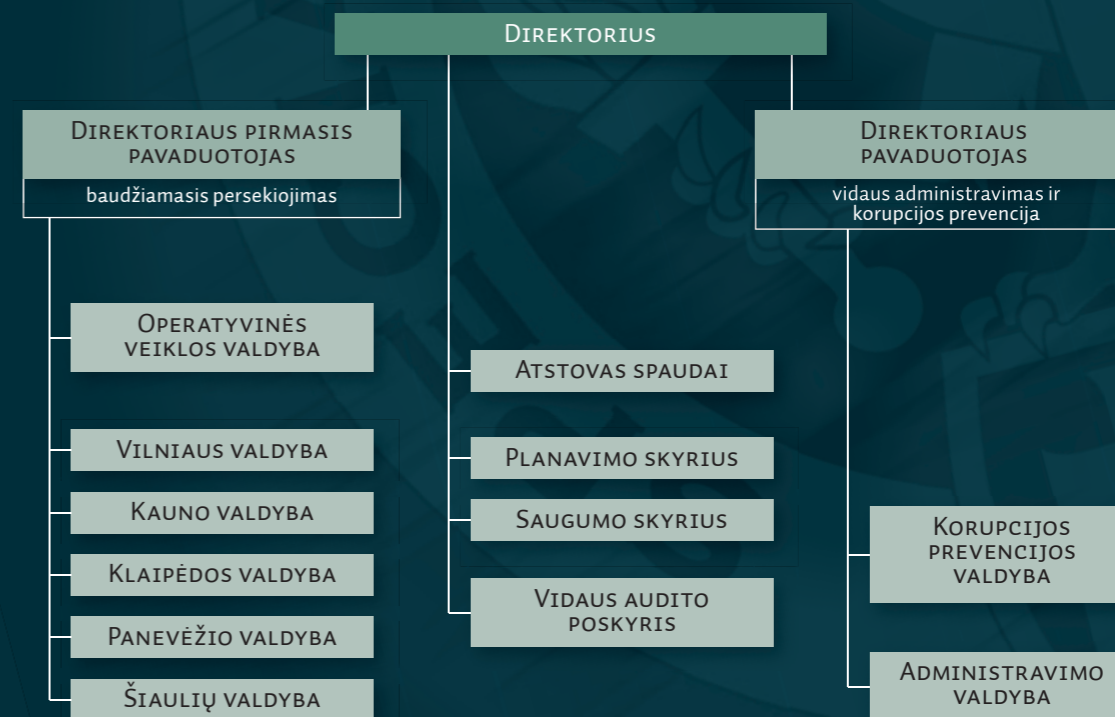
Direktorius

Direktoriaus pirmasis pavaduotojas

baudžiamasis persekiojimas

Direktoriaus pavaduotojas

vidaus administravimas ir korupcijos prevencija

Operatyvinės veiklos valdyba

Vilniaus valdyba

Kauno valdyba

Klaipėdos valdyba

Panevėžio valdyba

Šiaulių valdyba

Atstovas spaudai

Planavimo skyrius

Saugumo skyrius

Vidaus audito poskyris

Korupcijos prevencijos valdyba

Administravimo valdyba